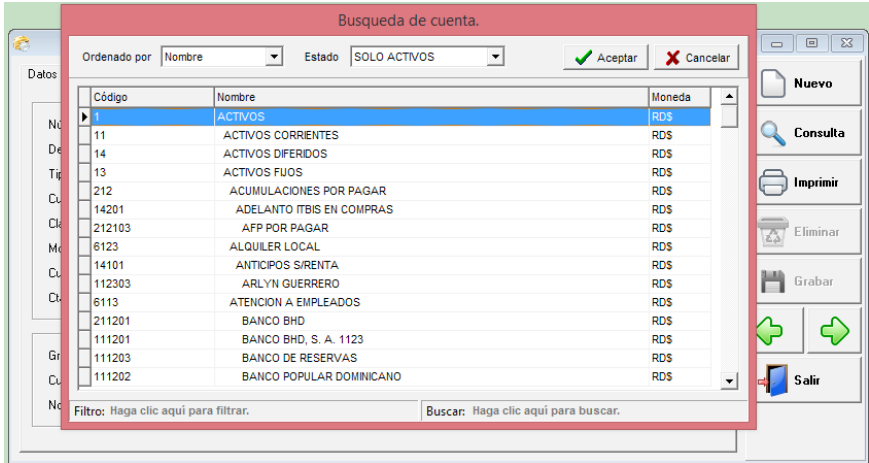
Busqueda de cuenta.

Ordenado por Nombre

Estado SOLO ACTIVOS

Aceptar

Cancelar

| Código | Nombre | Moneda |
|---|---|---|
| 1 | ACTIVOS | RD$ |
| 11 | ACTIVOS CORRIENTES | RD$ |
| 14 | ACTIVOS DIFERIDOS | RD$ |
| 13 | ACTIVOS FIJOS | RD$ |
| 212 | ACUMULACIONES POR PAGAR | RD$ |
| 14201 | ADELANTO ITBIS EN COMPRAS | RD$ |
| 212103 | AFP POR PAGAR | RD$ |
| 6123 | ALQUILER LOCAL | RD$ |
| 14101 | ANTICIPOS S/RENTA | RD$ |
| 112303 | ARLYN GUERRERO | RD$ |
| 6113 | ATENCION A EMPLEADOS | RD$ |
| 211201 | BANCO BHD | RD$ |
| 111201 | BANCO BHD, S. A. 1123 | RD$ |
| 111203 | BANCO DE RESERVAS | RD$ |
| 111202 | BANCO POPULAR DOMINICANO | RD$ |

Filtro: Haga clic aquí para filtrar.

Buscar: Haga clic aquí para buscar.

Datos

Nú

De

Tip

Cu

Cla

Mo

Cu

Cta

Gr

Cu

No

Nuevo

Consulta

Imprimir

Eliminar

Grabar

Salir